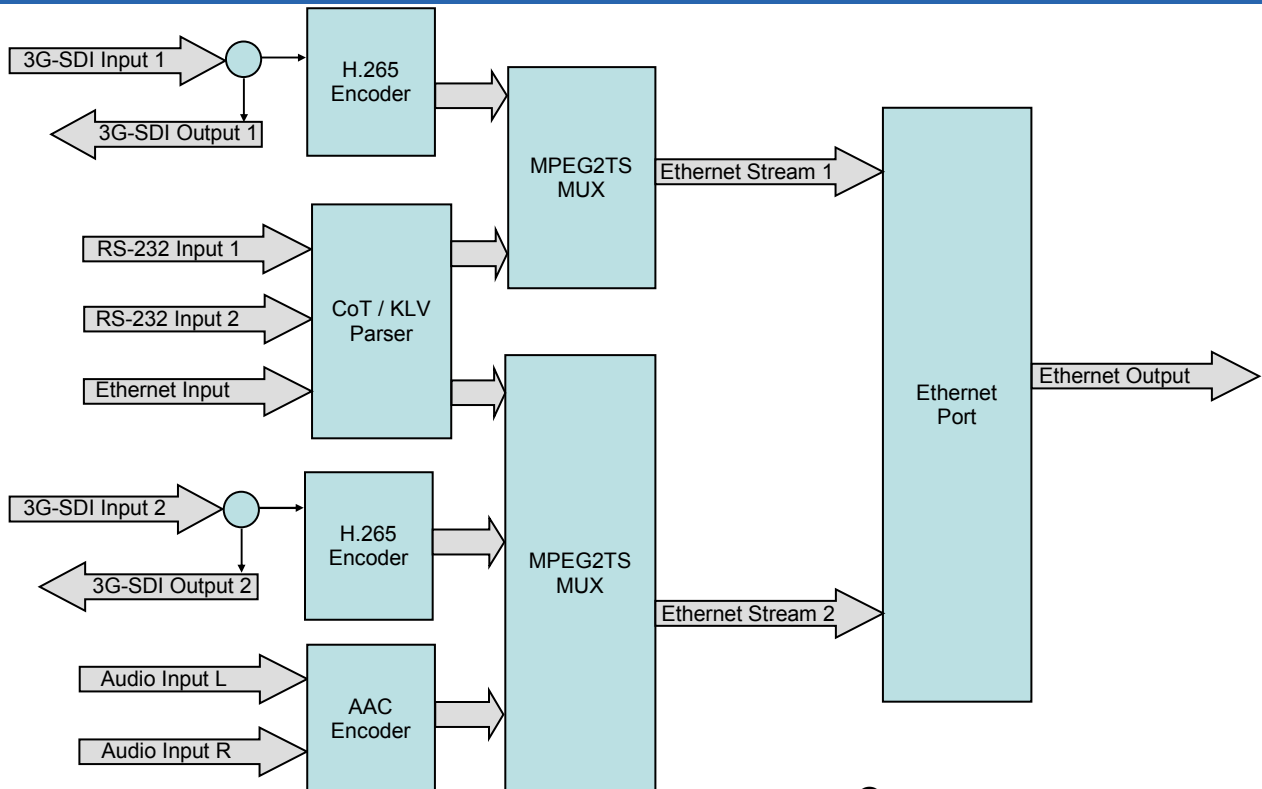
3G-SDI Input 1

H.265 Encoder

3G-SDI Output 1

MPEG2TS MUX

Ethernet Stream 1

RS-232 Input 1

RS-232 Input 2

CoT / KLV Parser

Ethernet Input

Ethernet Port

Ethernet Output

3G-SDI Input 2

H.265 Encoder

3G-SDI Output 2

MPEG2TS MUX

Ethernet Stream 2

Audio Input L

AAC Encoder

Audio Input R